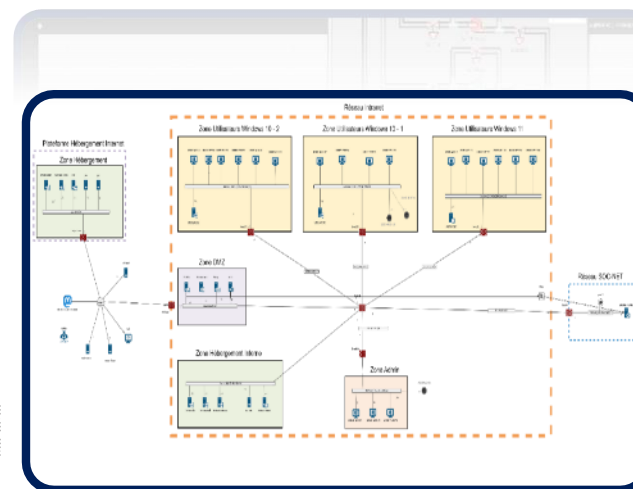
Réseau Intranet

Plateforme Hébergement Interne

Zone Hébergement

Zone Utilisateurs Windows 10 - 2

Zone Utilisateurs Windows 10 - 1

Zone Utilisateurs Windows 11

Zone DMZ

Zone Hébergement Interne

Zone Admin

Réseau SOC/NET